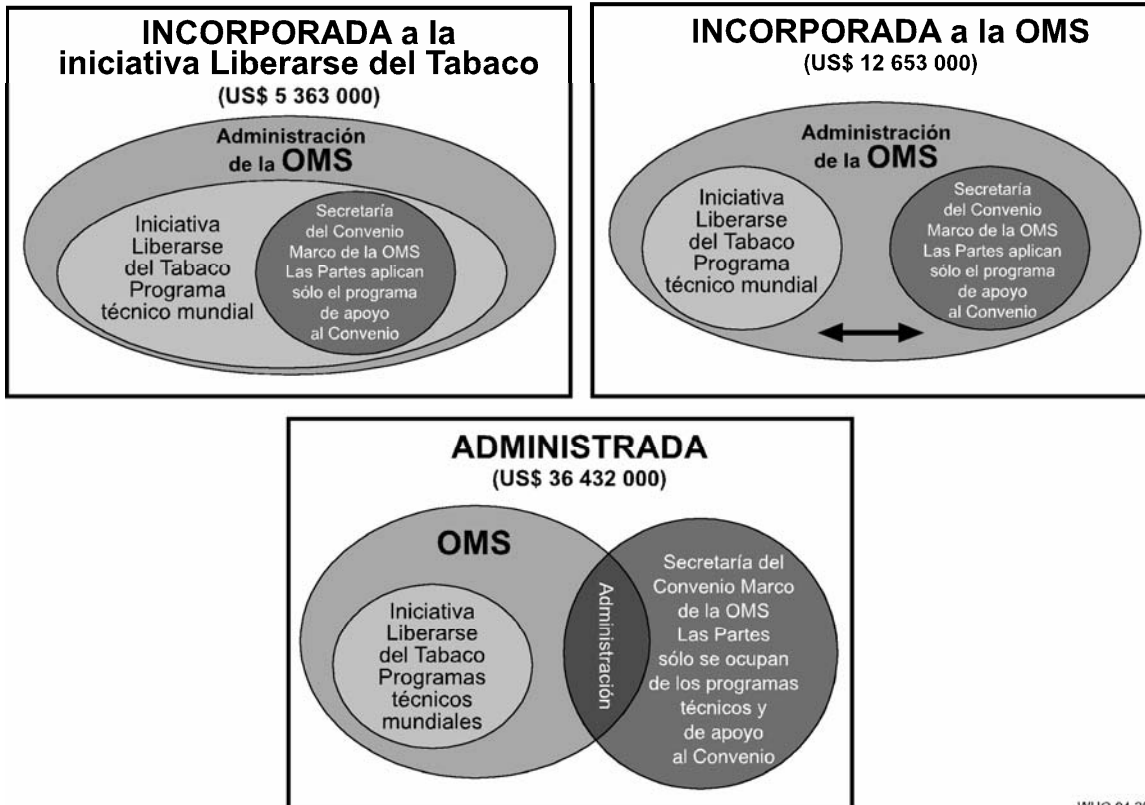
INCORPORADA a la iniciativa Liberarse del Tabaco
(US$ 5 363 000)

Administración de la OMS

Iniciativa Liberarse del Tabaco Programa técnico mundial

Secretaría del Convenio Marco de la OMS Las Partes aplican sólo el programa de apoyo al Convenio

INCORPORADA a la OMS
(US$ 12 653 000)

Administración de la OMS

Iniciativa Liberarse del Tabaco Programa técnico mundial

Secretaría del Convenio Marco de la OMS Las Partes aplican sólo el programa de apoyo al Convenio

ADMINISTRADA
(US$ 36 432 000)

OMS

Iniciativa Liberarse del Tabaco Programas técnicos mundiales

Administración

Secretaría del Convenio Marco de la OMS Las Partes sólo se ocupan de los programas técnicos y de apoyo al Convenio

WHO 04.3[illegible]